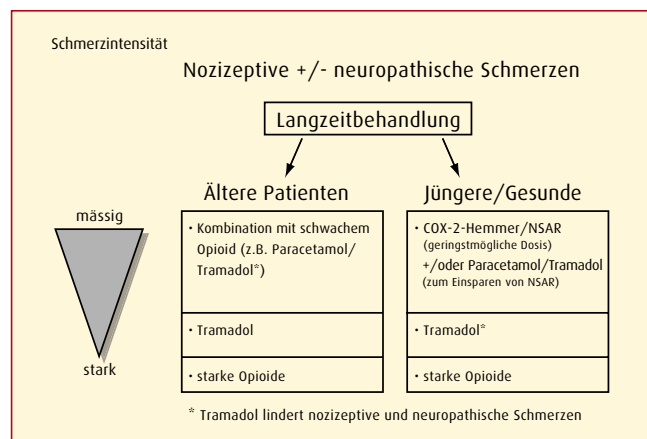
Schmerzintensität

Nozizeptive +/- neuropathische Schmerzen

Langzeitbehandlung

Ältere Patienten

Jüngere/Gesunde

mässig

stark

| Ältere Patienten |
|---|
| • Kombination mit schwachem Opioid (z.B. Paracetamol/ Tramadol*) |
| • Tramadol |
| • starke Opioide |

| Jüngere/Gesunde |
|---|
| • COX-2-Hemmer/NSAR (geringstmögliche Dosis) +/oder Paracetamol/Tramadol (zum Einsparen von NSAR) |
| • Tramadol* |
| • starke Opioide |

* Tramadol lindert nozizeptive und neuropathische Schmerzen